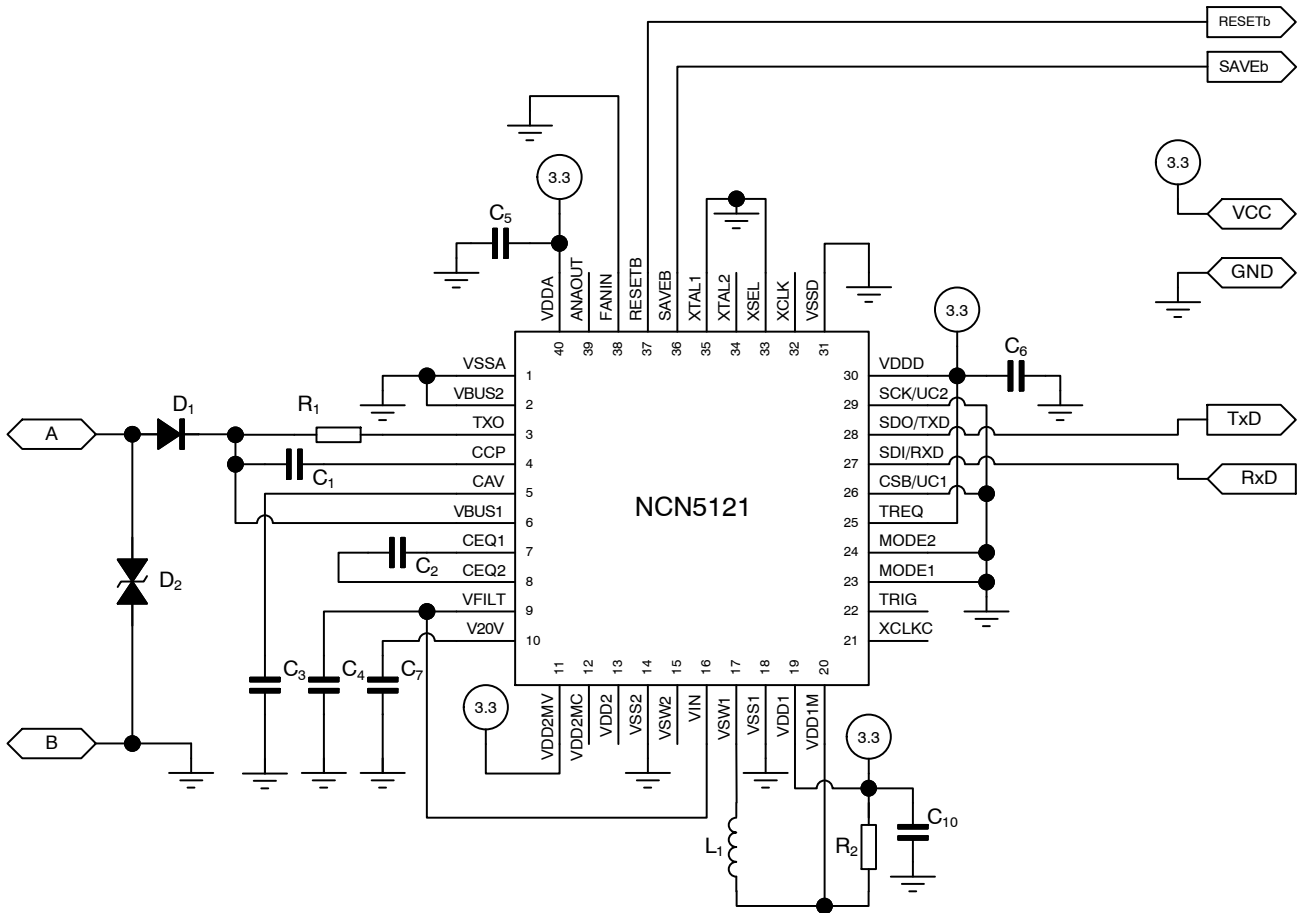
RESETb

SAVEb

3.3

$C_5$

VDDA 40
ANAOUT 39
FANIN 38
RESETB 37
SAVEB 36
XTAL1 35
XTAL2 34
XSEL 33
XCLK 32
VSSD 31

3.3

VCC

GND

3.3

$C_6$

A

$D_1$

$R_1$

$C_1$

$D_2$

B

VSSA 1
VBUS2 2
TXO 3
CCP 4
CAV 5
VBUS1 6
CEQ1 7
CEQ2 8
VFILT 9
V20V 10

$C_2$

NCN5121

30 VDDD
29 SCK/UC2
28 SDO/TXD
27 SDI/RXD
26 CSB/UC1
25 TREQ
24 MODE2
23 MODE1
22 TRIG
21 XCLKC

TxD

RxD

$C_3$ $C_4$ $C_7$

3.3

11 VDD2MV
12 VDD2MC
13 VDD2
14 VSS2
15 VSW2
16 VIN
17 VSW1
18 VSS1
19 VDD1
20 VDD1M

3.3

$C_{10}$

$R_2$

$L_1$